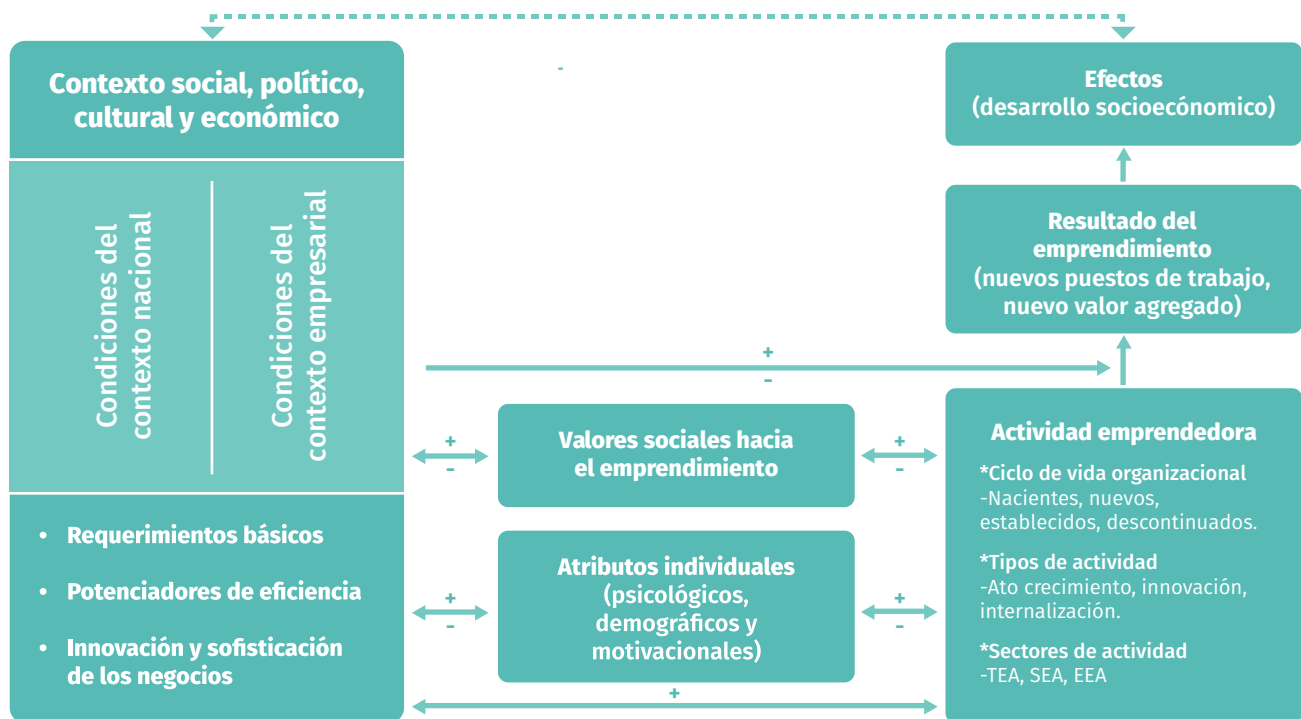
Contexto social, político, cultural y económico

-

Efectos
(desarrollo socioecónomico)

Resultado del emprendimiento
(nuevos puestos de trabajo, nuevo valor agregado)

Condiciones del contexto nacional

Condiciones del contexto empresarial

+
-

+
-

Valores sociales hacia el emprendimiento

+
-

Actividad emprendedora

*Ciclo de vida organizacional
-Nacientes, nuevos, establecidos, descontinuados.

*Tipos de actividad
-Ato crecimiento, innovación, internalización.

*Sectores de actividad
-TEA, SEA, EEA

• Requerimientos básicos
• Potenciadores de eficiencia
• Innovación y sofisticación de los negocios

+
-

Atributos individuales
(psicológicos, demográficos y motivacionales)

+
-

+